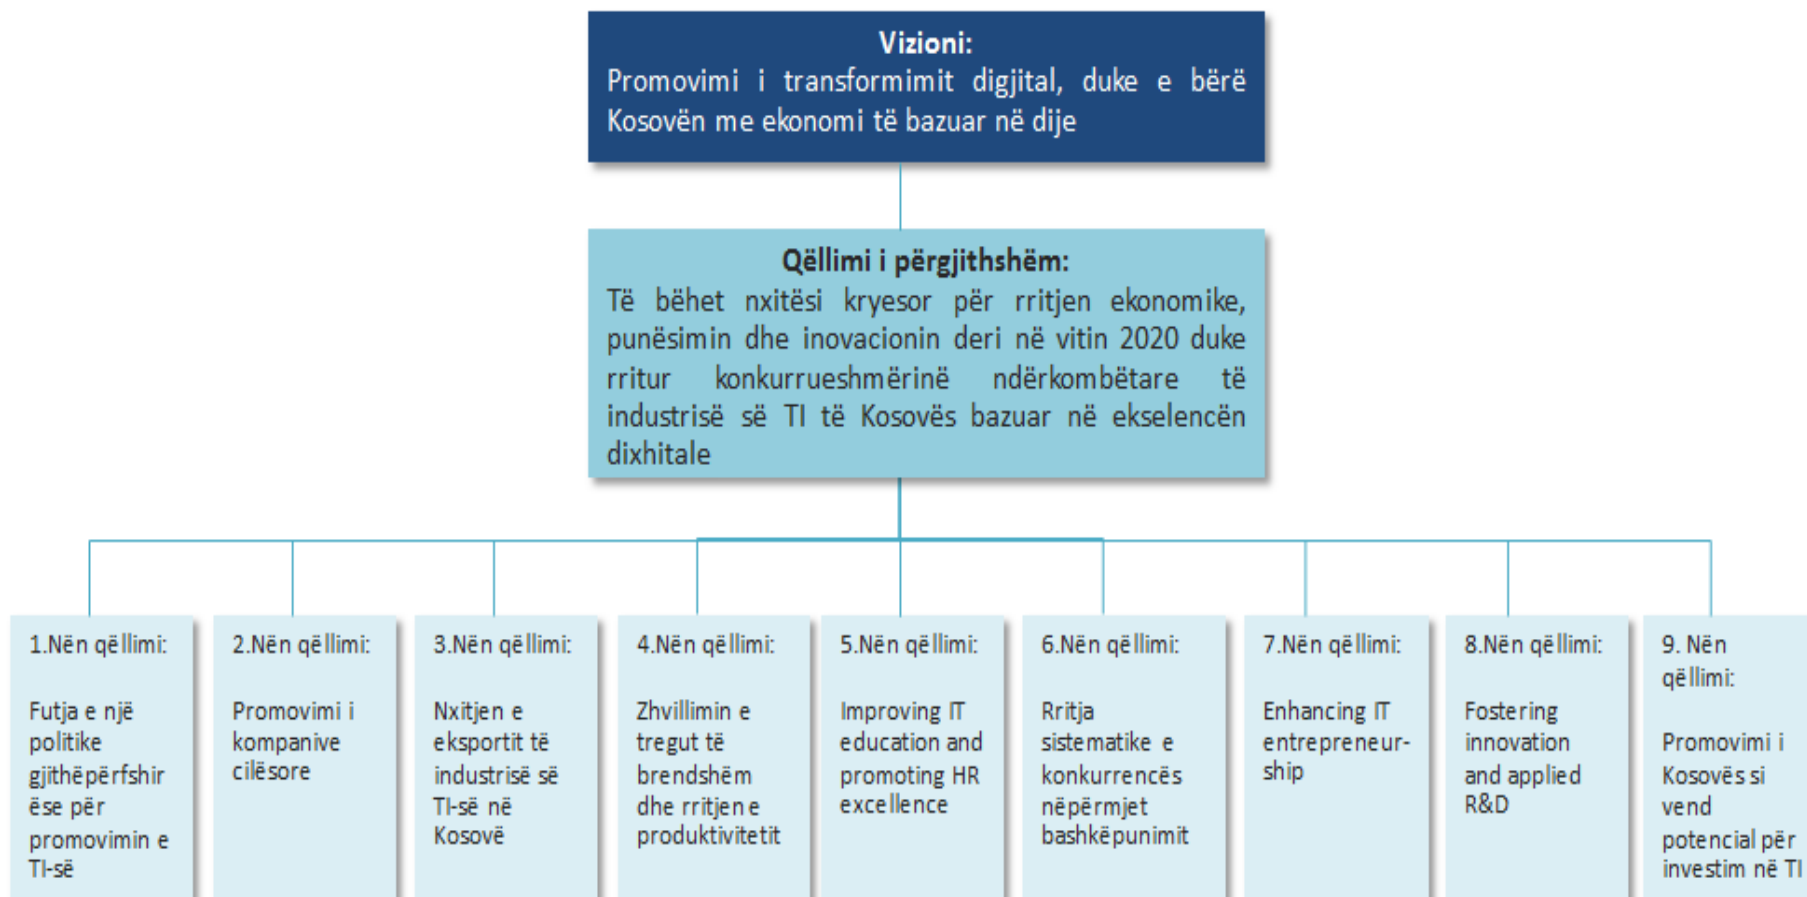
Vizioni:
Promovimi i transformimit digjital, duke e bërë Kosovën me ekonomi të bazuar në dije

Qëllimi i përgjithshëm:
Të bëhet nxitësi kryesor për rritjen ekonomike, punësimin dhe inovacionin deri në vitin 2020 duke rritur konkurrueshmërinë ndërkombëtare të industrisë së TI të Kosovës bazuar në ekselencën dixhitale

1.Nën qëllimi:
Futja e një politike gjithëpërfshirëse për promovimin e TI-së

2.Nën qëllimi:
Promovimi i kompanive cilësore

3.Nën qëllimi:
Nxitjen e eksportit të industrisë së TI-së në Kosovë

4.Nën qëllimi:
Zhvillimin e tregut të brendshëm dhe rritjen e produktivitetit

5.Nën qëllimi:
Improving IT education and promoting HR excellence

6.Nën qëllimi:
Rritja sistematike e konkurrencës nëpërmjet bashkëpunimit

7.Nën qëllimi:
Enhancing IT entrepreneurship

8.Nën qëllimi:
Fostering innovation and applied R&D

9. Nën qëllimi:
Promovimi i Kosovës si vend potencial për investim në TI